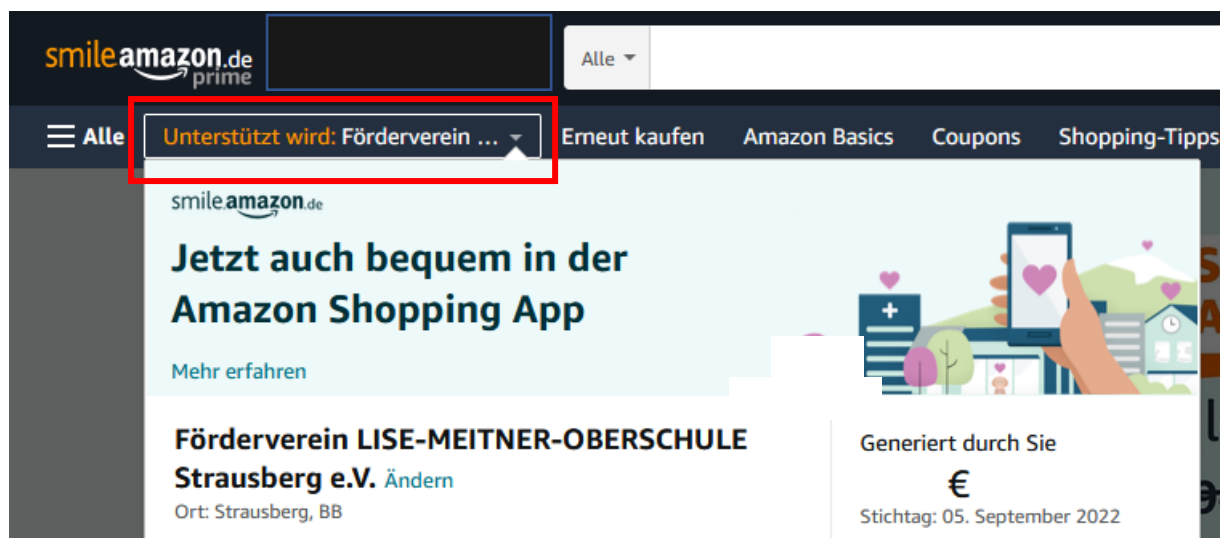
smileamazon.de prime

Alle

Alle

Unterstützt wird: Förderverein ...

Erneut kaufen

Amazon Basics

Coupons

Shopping-Tipps

smile.amazon.de

Jetzt auch bequem in der Amazon Shopping App

Mehr erfahren

Förderverein LISE-MEITNER-OBERSCHULE Strausberg e.V. Ändern

Ort: Strausberg, BB

Generiert durch Sie

€

Stichtag: 05. September 2022